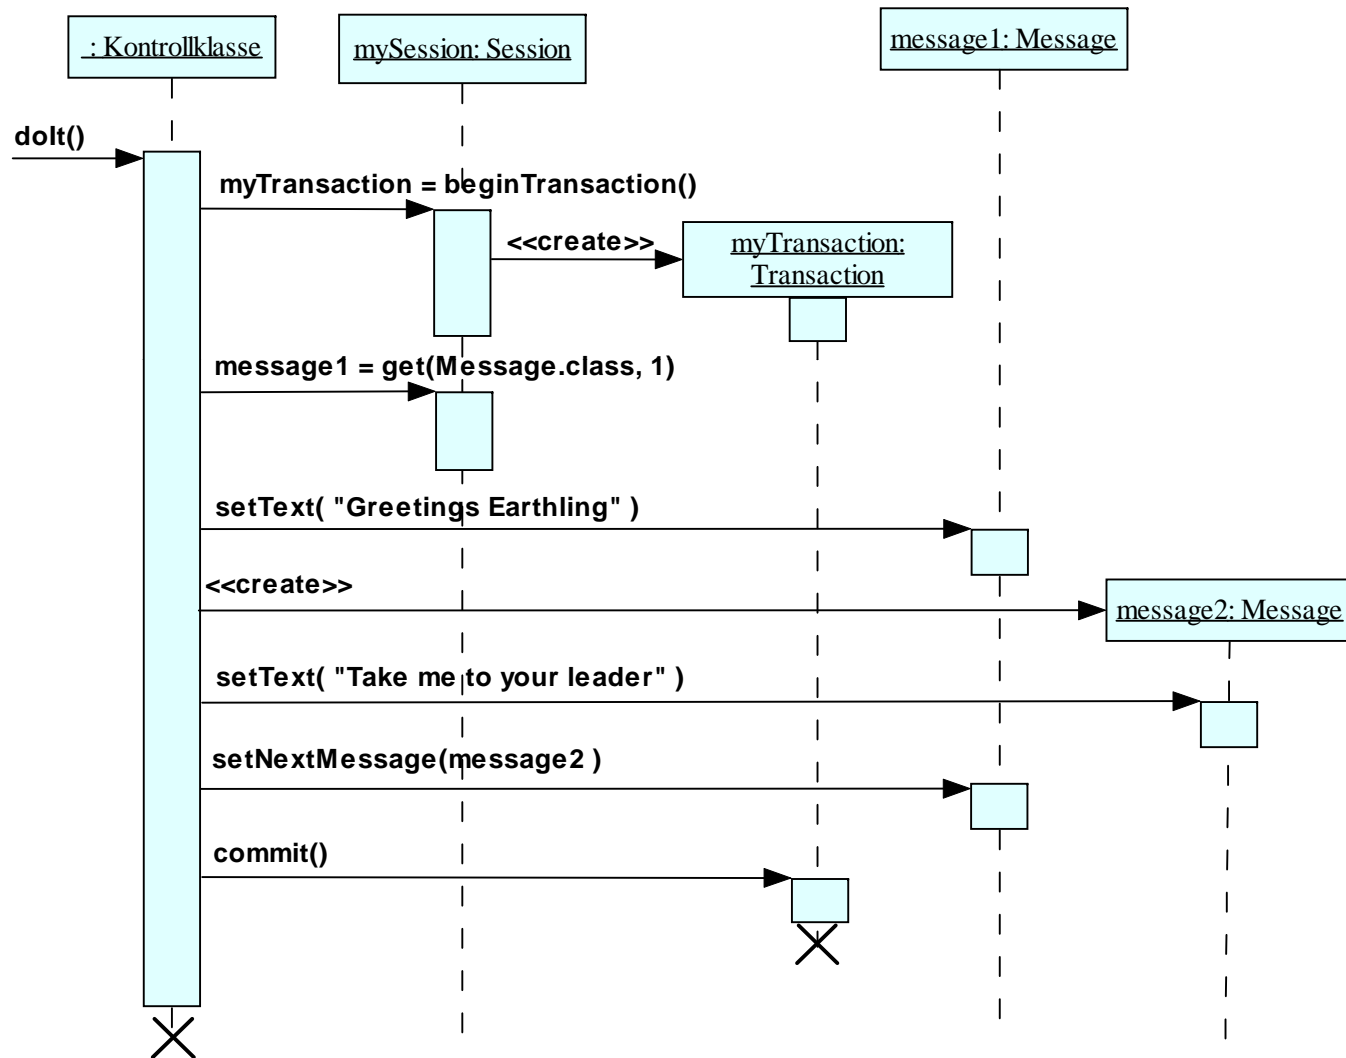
: Kontrollklasse

mySession: Session

message1: Message

doIt()

myTransaction = beginTransaction()

<<create>>

myTransaction: Transaction

message1 = get(Message.class, 1)

setText( "Greetings Earthling" )

<<create>>

message2: Message

setText( "Take me to your leader" )

setNextMessage(message2 )

commit()